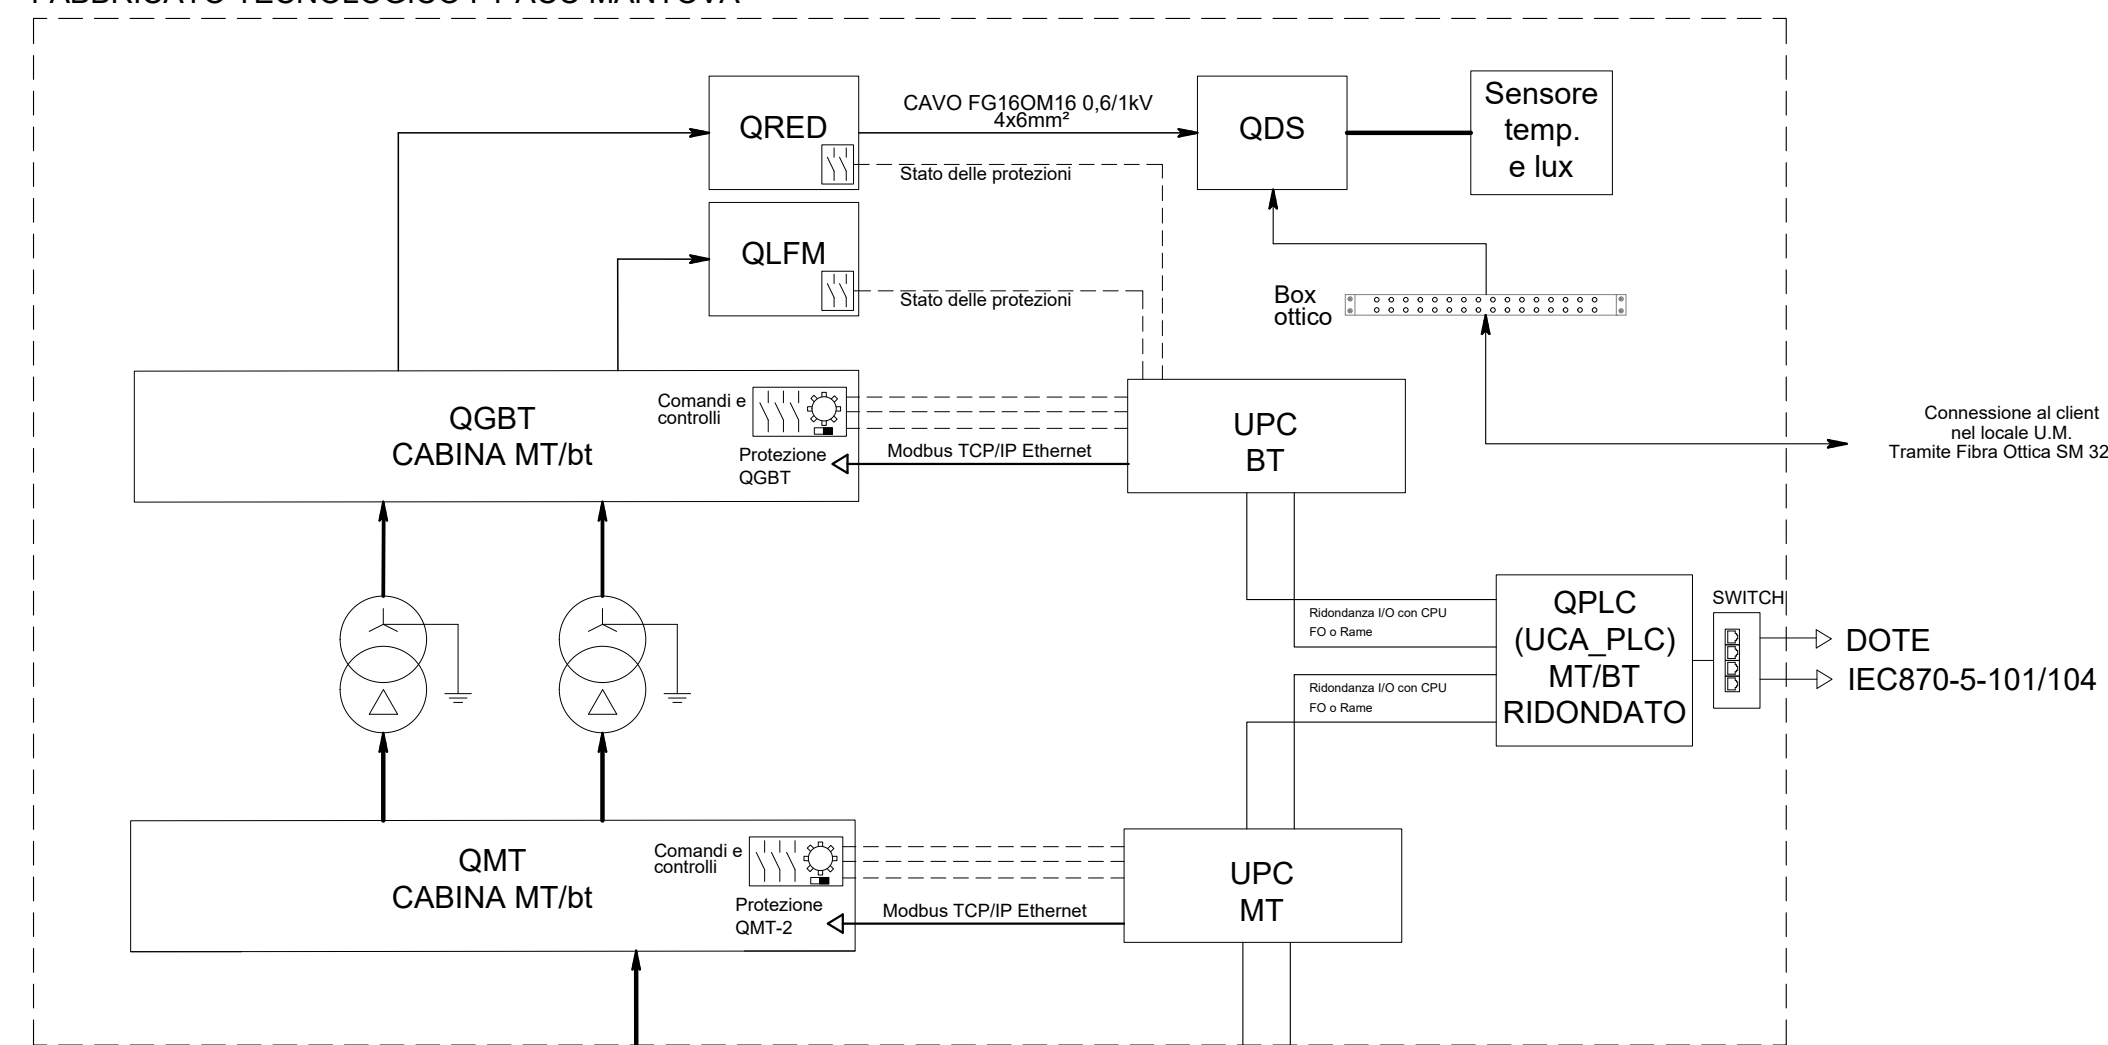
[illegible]

QRED

CAVO FG16OM16 0,6/1kV 4x6mm²

QDS

Sensore temp. e lux

Stato delle protezioni

QLFM

Stato delle protezioni

Box ottico

QGBT CABINA MT/bt

Comandi e controlli

Protezione QGBT

Modbus TCP/IP Ethernet

UPC BT

Connessione al client nel locale U.M. Tramite Fibra Ottica SM 32

Ridondanza I/O con CPU FO o Rame

QPLC (UCA_PLC) MT/BT RIDONDATO

SWITCH

DOTE

IEC870-5-101/104

Ridondanza I/O con CPU FO o Rame

QMT CABINA MT/bt

Comandi e controlli

Protezione QMT-2

Modbus TCP/IP Ethernet

UPC MT